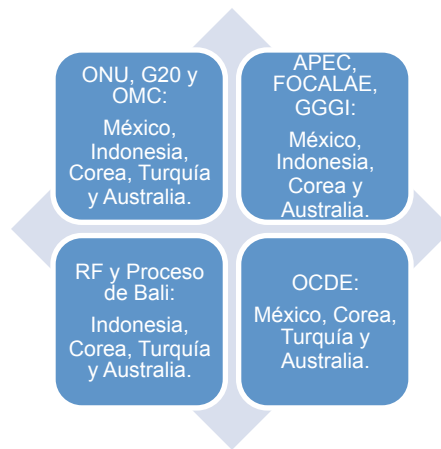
ONU, G20 y OMC:

México, Indonesia, Corea, Turquía y Australia.

APEC, FOCALAE, GGGI:

México, Indonesia, Corea y Australia.

RF y Proceso de Bali:

Indonesia, Corea, Turquía y Australia.

OCDE:

México, Corea, Turquía y Australia.